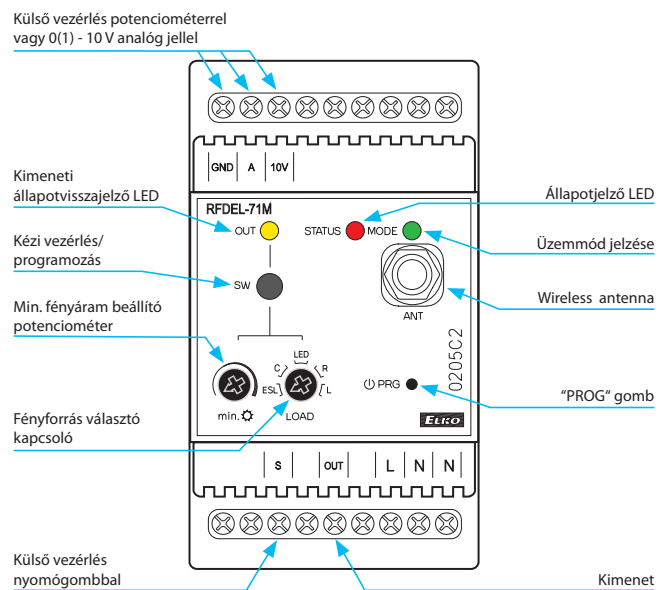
Külső vezérlés potenciométerrel vagy 0(1) - 10 V analóg jellel

GND A 10V

Kimeneti állapotvisszajelző LED

RFDEL-71M

OUT

STATUS MODE

Állapotjelző LED

Üzemmód jelzése

Kézi vezérlés/ programozás

SW

ANT

Wireless antenna

Min. fényáram beállító potenciométer

LED
C R
ESL L

0205C2

PRG

"PROG" gomb

min.

LOAD

ELKO

Fényforrás választó kapcsoló

S OUT L N N

Külső vezérlés nyomógombbal

Kimenet